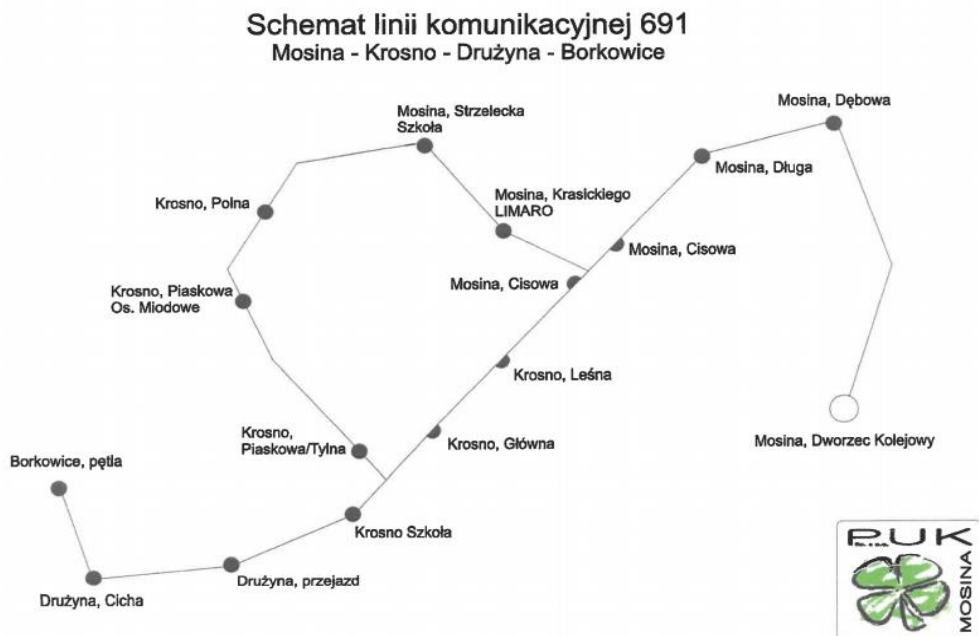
Schemat linii komunikacyjnej 691
Mosina - Krosno - Drużyna - Borkowice

Mosina, Strzelecka Szkoła

Mosina, Dębowa

Mosina, Długa

Krosno, Polna

Mosina, Krasickiego LIMARO

Mosina, Cisowa

Krosno, Piaskowa Os. Miodowe

Mosina, Cisowa

Krosno, Leśna

Krosno, Piaskowa/Tylna

Krosno, Główna

Mosina, Dworzec Kolejowy

Borkowice, pętla

Krosno Szkoła

Drużyna, przejazd

Drużyna, Cicha

PUK
MOSINA